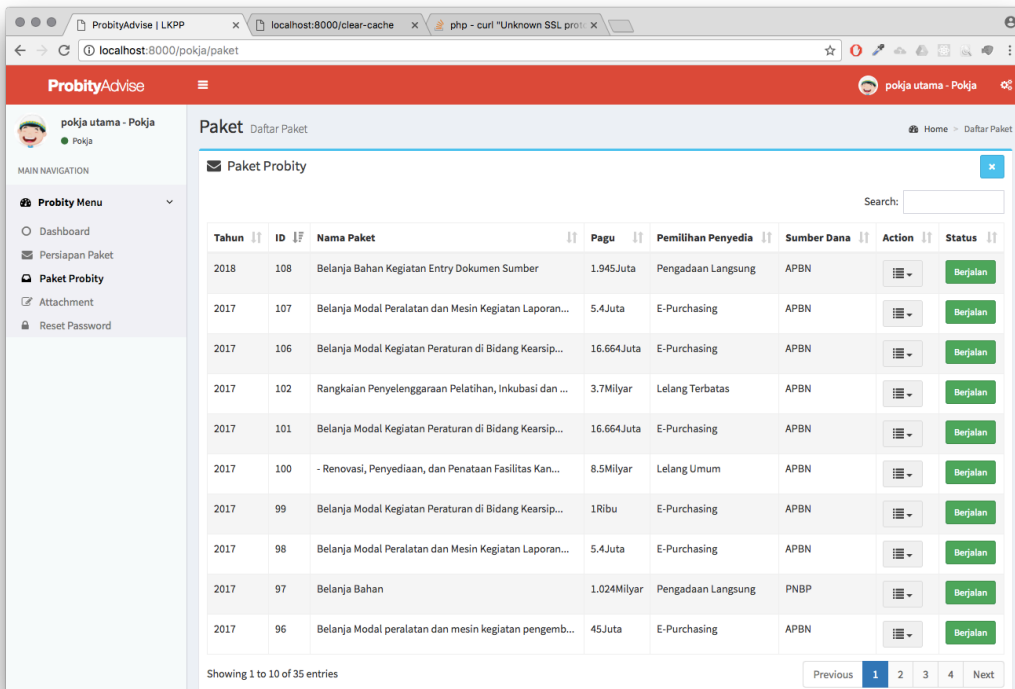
ProbityAdvise | LKPP
localhost:8000/clear-cache
php - curl "Unknown SSL proto

localhost:8000/pokja/paket

ProbityAdvise
pokja utama - Pokja

pokja utama - Pokja
Pokja

MAIN NAVIGATION
Probity Menu
Dashboard
Persiapan Paket
Paket Probity
Attachment
Reset Password

Paket Daftar Paket
Home > Daftar Paket

Paket Probity
×

Search:

| Tahun | ID | Nama Paket | Pagu | Pemilihan Penyedia | Sumber Dana | Action | Status |
|---|---|---|---|---|---|---|---|
| 2018 | 108 | Belanja Bahan Kegiatan Entry Dokumen Sumber | 1.945Juta | Pengadaan Langsung | APBN | | Berjalan |
| 2017 | 107 | Belanja Modal Peralatan dan Mesin Kegiatan Laporan... | 5.4Juta | E-Purchasing | APBN | | Berjalan |
| 2017 | 106 | Belanja Modal Kegiatan Peraturan di Bidang Kearsip... | 16.664Juta | E-Purchasing | APBN | | Berjalan |
| 2017 | 102 | Rangkaian Penyelenggaraan Pelatihan, Inkubasi dan ... | 3.7Milyar | Lelang Terbatas | APBN | | Berjalan |
| 2017 | 101 | Belanja Modal Kegiatan Peraturan di Bidang Kearsip... | 16.664Juta | E-Purchasing | APBN | | Berjalan |
| 2017 | 100 | - Renovasi, Penyediaan, dan Penataan Fasilitas Kan... | 8.5Milyar | Lelang Umum | APBN | | Berjalan |
| 2017 | 99 | Belanja Modal Kegiatan Peraturan di Bidang Kearsip... | 1Ribu | E-Purchasing | APBN | | Berjalan |
| 2017 | 98 | Belanja Modal Peralatan dan Mesin Kegiatan Laporan... | 5.4Juta | E-Purchasing | APBN | | Berjalan |
| 2017 | 97 | Belanja Bahan | 1.024Milyar | Pengadaan Langsung | PNBP | | Berjalan |
| 2017 | 96 | Belanja Modal peralatan dan mesin kegiatan pengemb... | 45Juta | E-Purchasing | APBN | | Berjalan |

Showing 1 to 10 of 35 entries
Previous 1 2 3 4 Next